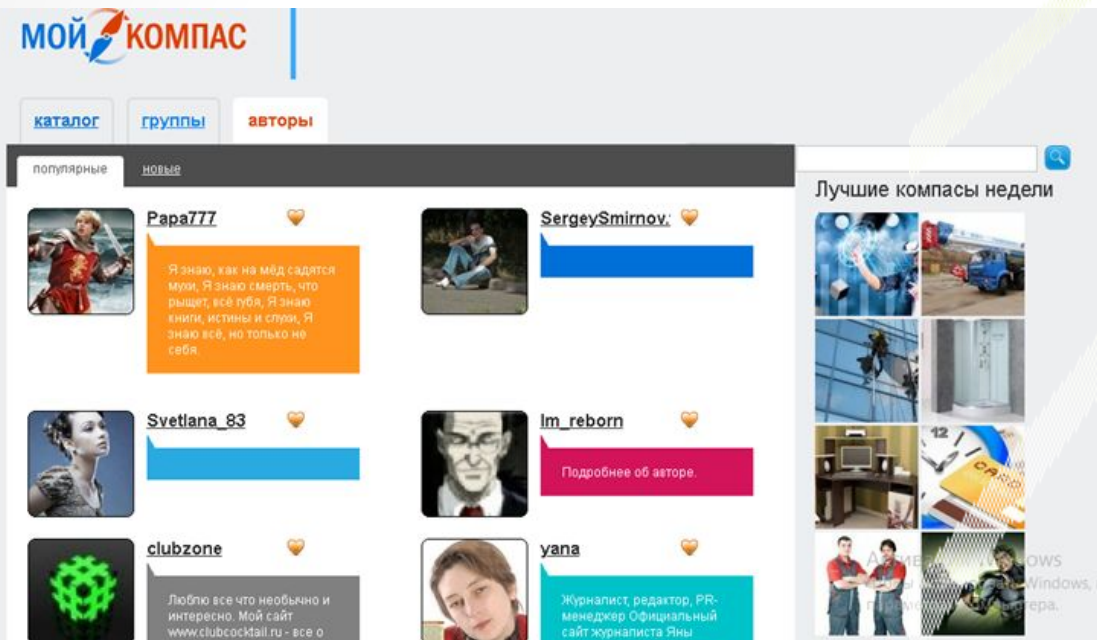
МОЙ КОМПАС

каталог группы авторы

популярные новые

Лучшие компасы недели

Papa777

Я знаю, как на мёд садятся мухи, Я знаю смерть, что рыщет, всё губя, Я знаю книги, истины и слухи, Я знаю всё, но только не себя.

SergeySmirnov.

Svetlana_83

lm_reborn

Подробнее об авторе.

clubzone

Люблю все что необычно и интересно. Мой сайт www.clubcocktail.ru - все о

yana

Журналист, редактор, PR-менеджер Официальный сайт журналиста Яны

CARD

12

Актив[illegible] ows
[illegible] Windows,
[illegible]ера.